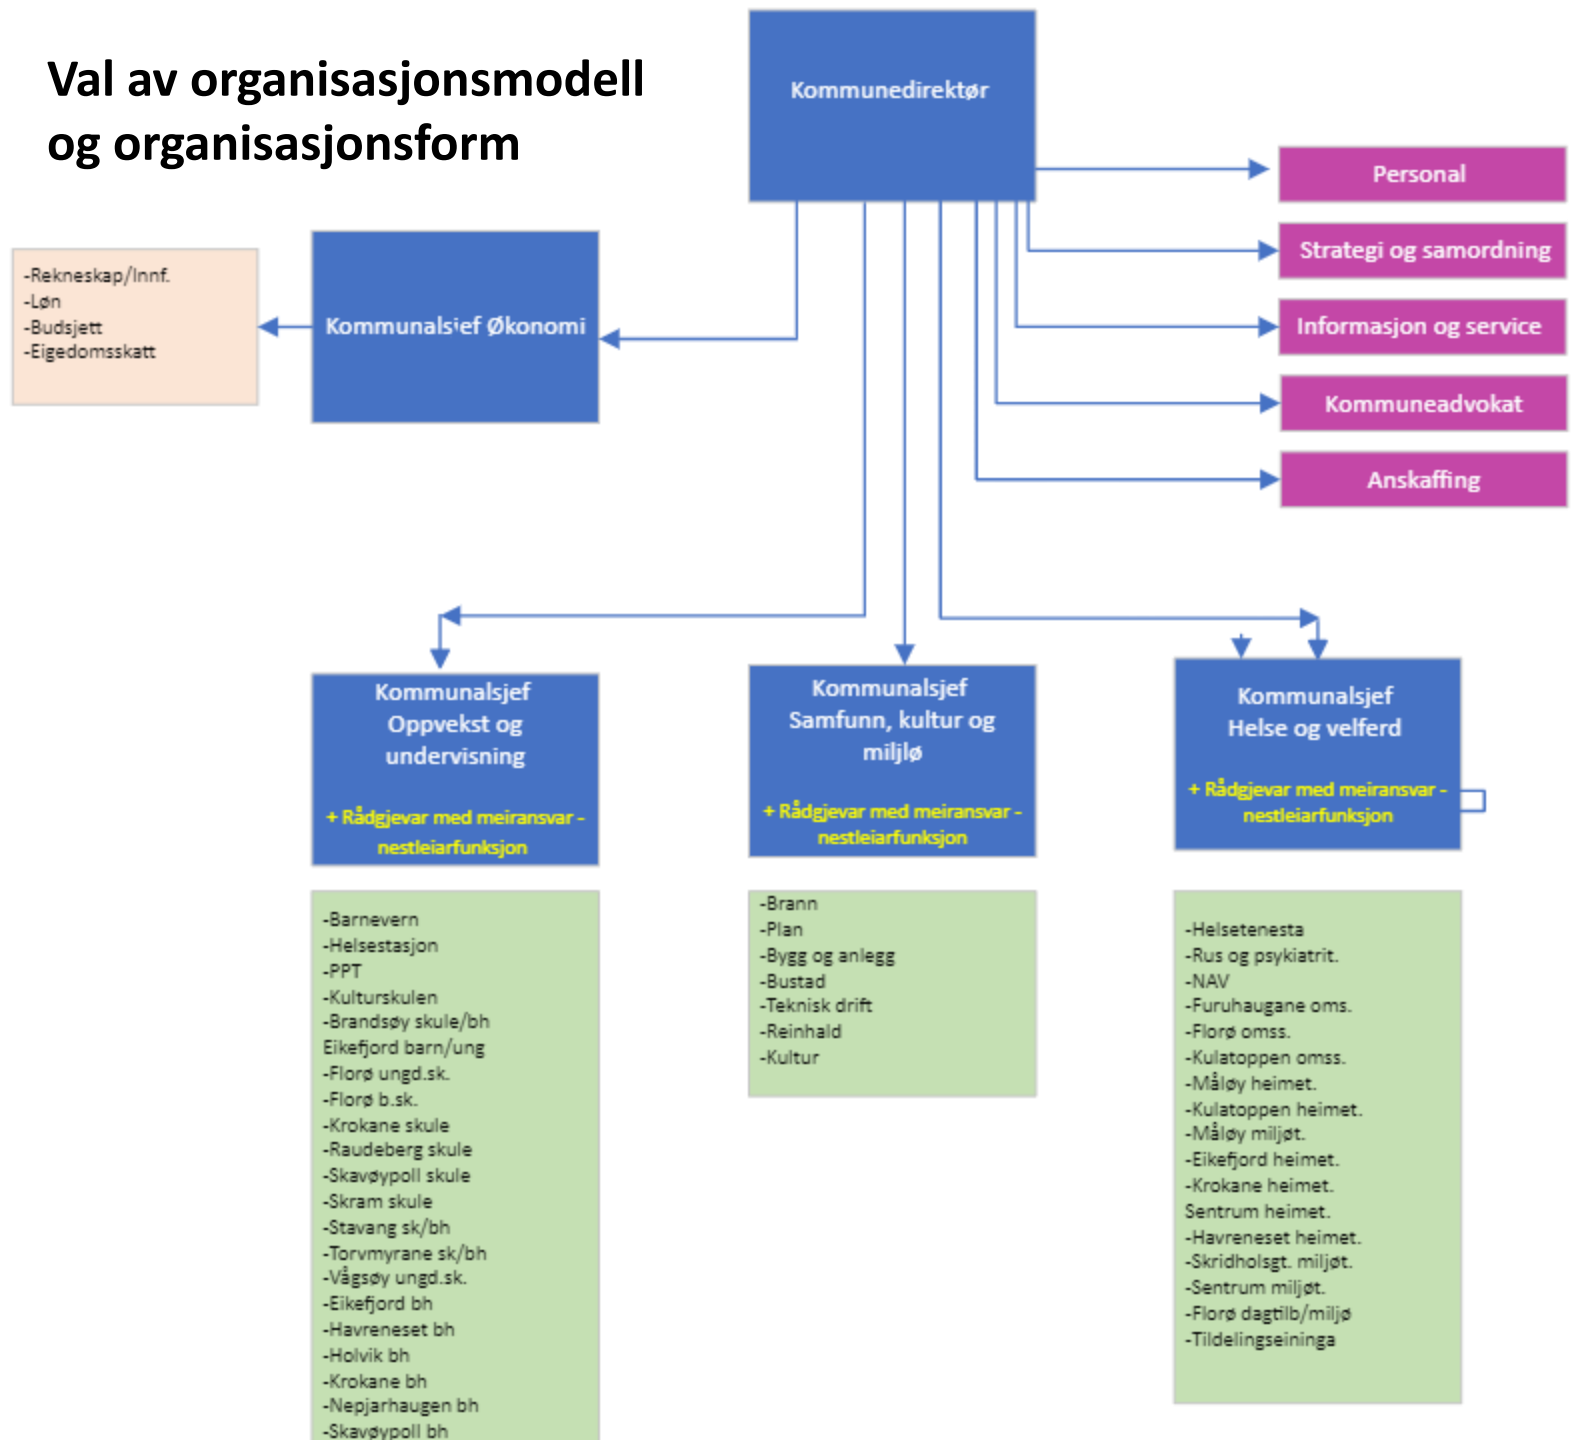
Val av organisasjonsmodell og organisasjonsform

Kommunedirektør

Personal

Strategi og samordning

Informasjon og service

Kommuneadvokat

Anskaffing

-Rekneskap/Innf.
-Løn
-Budsjett
-Eigedomsskatt

Kommunalsjef Økonomi

Kommunalsjef Oppvekst og undervisning

+ Rådgjevar med meiransvar - nestleiarfunksjon

Kommunalsjef Samfunn, kultur og miljø

+ Rådgjevar med meiransvar - nestleiarfunksjon

Kommunalsjef Helse og velferd

+ Rådgjevar med meiransvar - nestleiarfunksjon

-Barnevern
-Helsestasjon
-PPT
-Kulturskulen
-Brandsøy skule/bh
Eikefjord barn/ung
-Florø ungd.sk.
-Florø b.sk.
-Krokane skule
-Raudeberg skule
-Skavøypoll skule
-Skram skule
-Stavang sk/bh
-Torvmyrane sk/bh
-Vågsøy ungd.sk.
-Eikefjord bh
-Havreneset bh
-Holvik bh
-Krokane bh
-Nepjarhaugen bh
-Skavøypoll bh

-Brann
-Plan
-Bygg og anlegg
-Bustad
-Teknisk drift
-Reinhald
-Kultur

-Helsetenesta
-Rus og psykiatrit.
-NAV
-Furuhaugane oms.
-Florø omss.
-Kulatoppen omss.
-Måløy heimet.
-Kulatoppen heimet.
-Måløy miljøt.
-Eikefjord heimet.
-Krokane heimet.
Sentrum heimet.
-Havreneset heimet.
-Skridholsgt. miljøt.
-Sentrum miljøt.
-Florø dagtilb/miljø
-Tildelingseininga